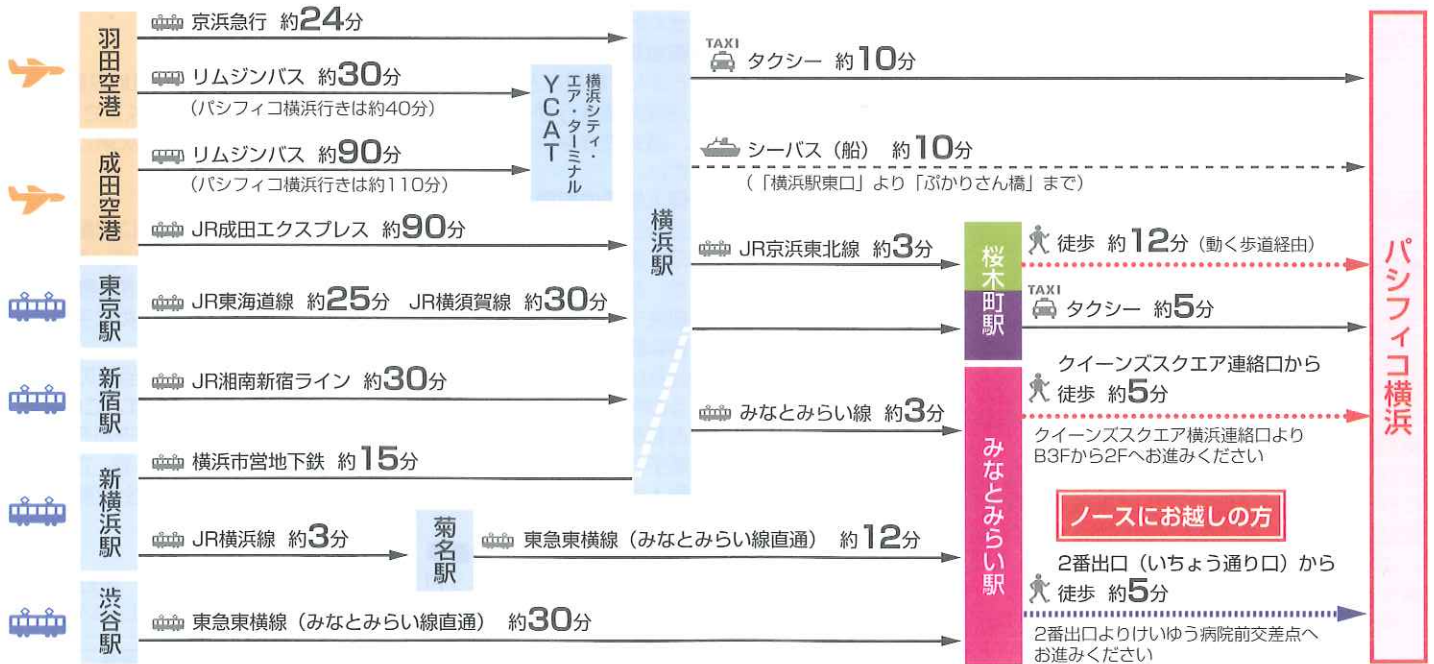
羽田空港

京浜急行 約24分

リムジンバス 約30分
（パシフィコ横浜行きは約40分）

成田空港

リムジンバス 約90分
（パシフィコ横浜行きは約110分）

JR成田エクスプレス 約90分

YCAT 横浜シティ・エア・ターミナル

東京駅

JR東海道線 約25分 JR横須賀線 約30分

新宿駅

JR湘南新宿ライン 約30分

新横浜駅

横浜市営地下鉄 約15分

JR横浜線 約3分

菊名駅

東急東横線（みなとみらい線直通） 約12分

渋谷駅

東急東横線（みなとみらい線直通） 約30分

横浜駅

TAXI タクシー 約10分

シーバス（船） 約10分
（「横浜駅東口」より「ぷかりさん橋」まで）

JR京浜東北線 約3分

みなとみらい線 約3分

桜木町駅

徒歩 約12分（動く歩道経由）

TAXI タクシー 約5分

みなとみらい駅

クイーンズスクエア連絡口から
徒歩 約5分
クイーンズスクエア横浜連絡口より
B3Fから2Fへお進みください

ノースにお越しの方

2番出口（いちょう通り口）から
徒歩 約5分
2番出口よりけいゆう病院前交差点へ
お進みください

パシフィコ横浜